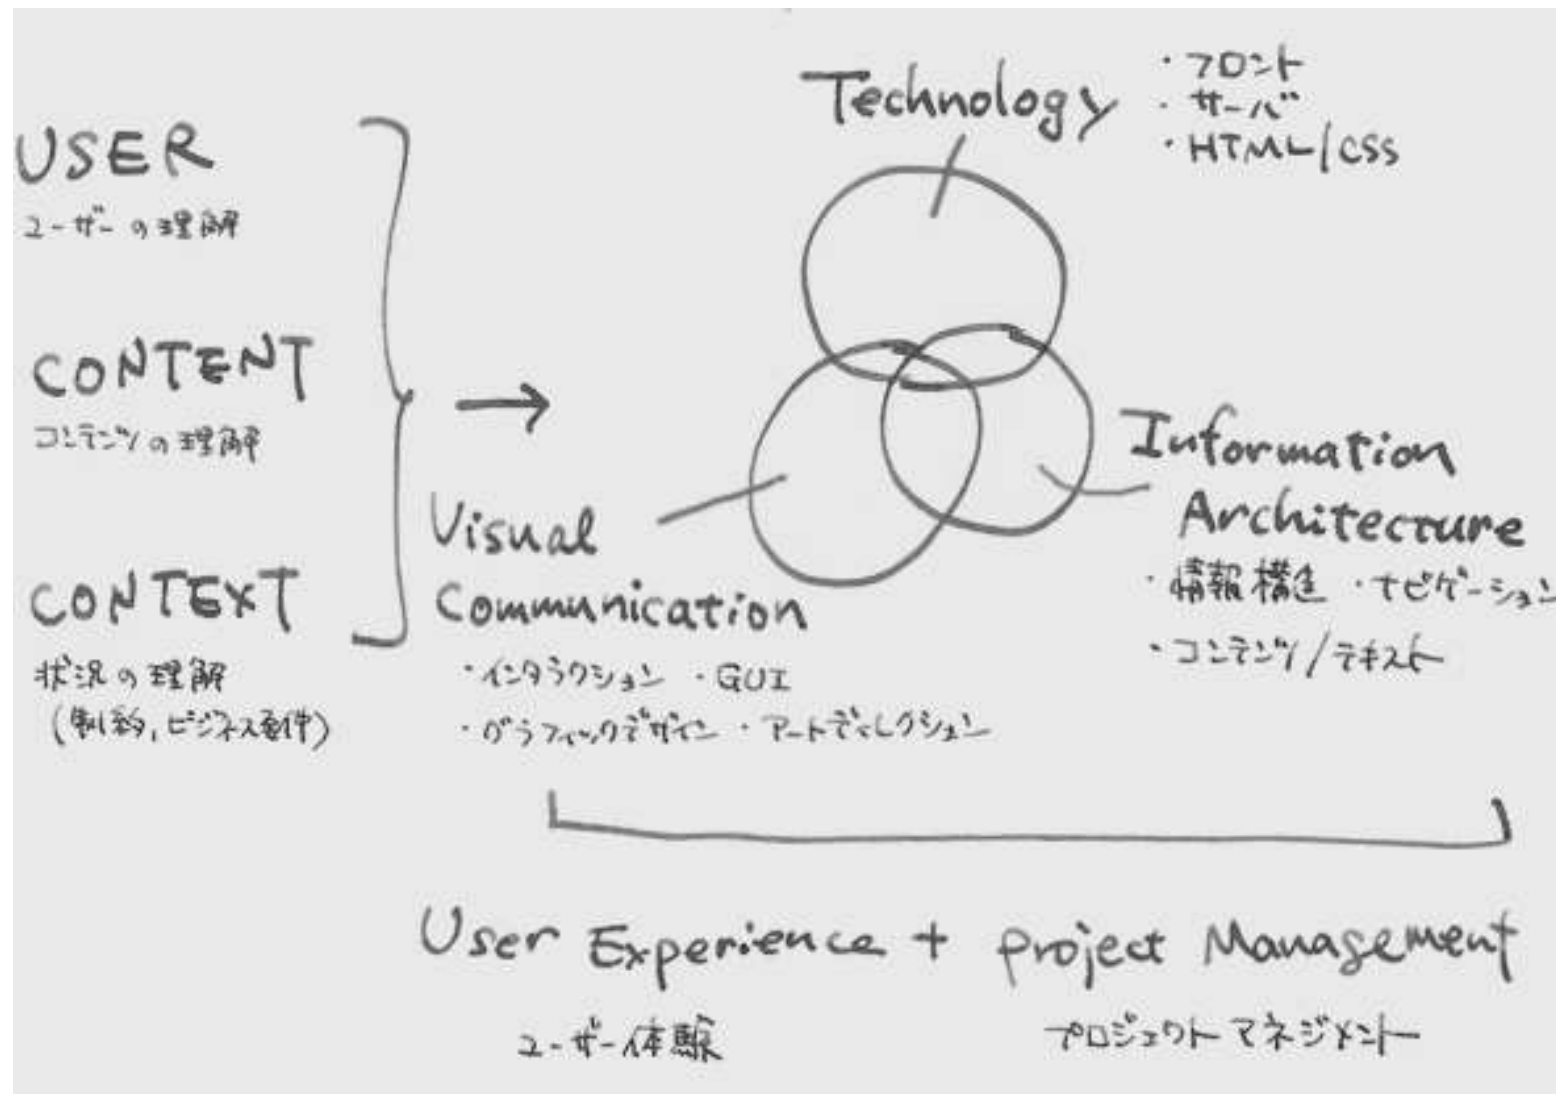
USER
ユーザーの理解

CONTENT
コンテンツの理解

CONTEXT
状況の理解
(制約、ビジネス条件)

Technology
・フロント
・サーバ
・HTML/CSS

Information Architecture
・情報構造 ・ナビゲーション
・コンテンツ/テキスト

Visual Communication
・インタラクション ・GUI
・グラフィックデザイン ・アートディレクション

User Experience + project Management
ユーザー体験　プロジェクトマネジメント